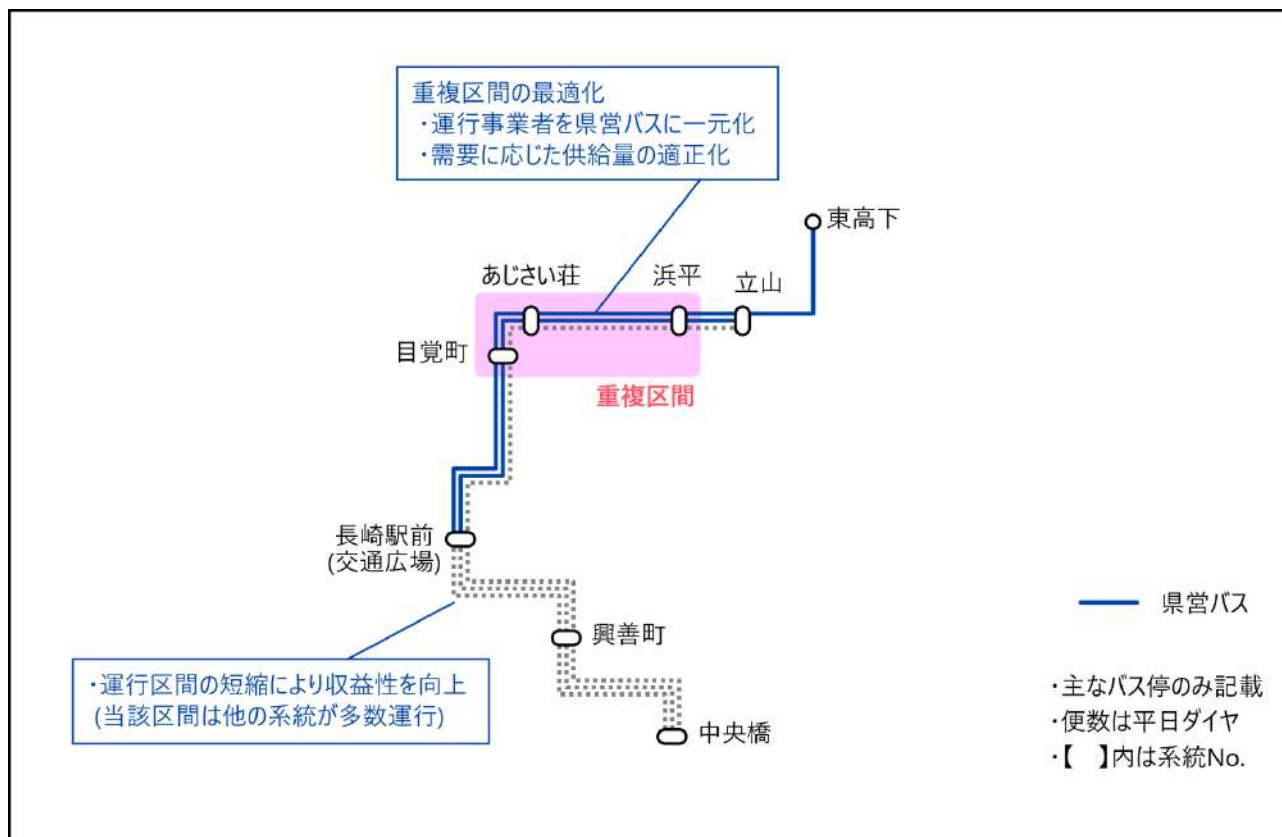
重複区間の最適化
・運行事業者を県営バスに一元化
・需要に応じた供給量の適正化

東高下
あじさい荘
浜平
立山
目覚町
重複区間
長崎駅前
(交通広場)
興善町
中央橋

・運行区間の短縮により収益性を向上
(当該区間は他の系統が多数運行)

県営バス

・主なバス停のみ記載
・便数は平日ダイヤ
・【　】内は系統No.